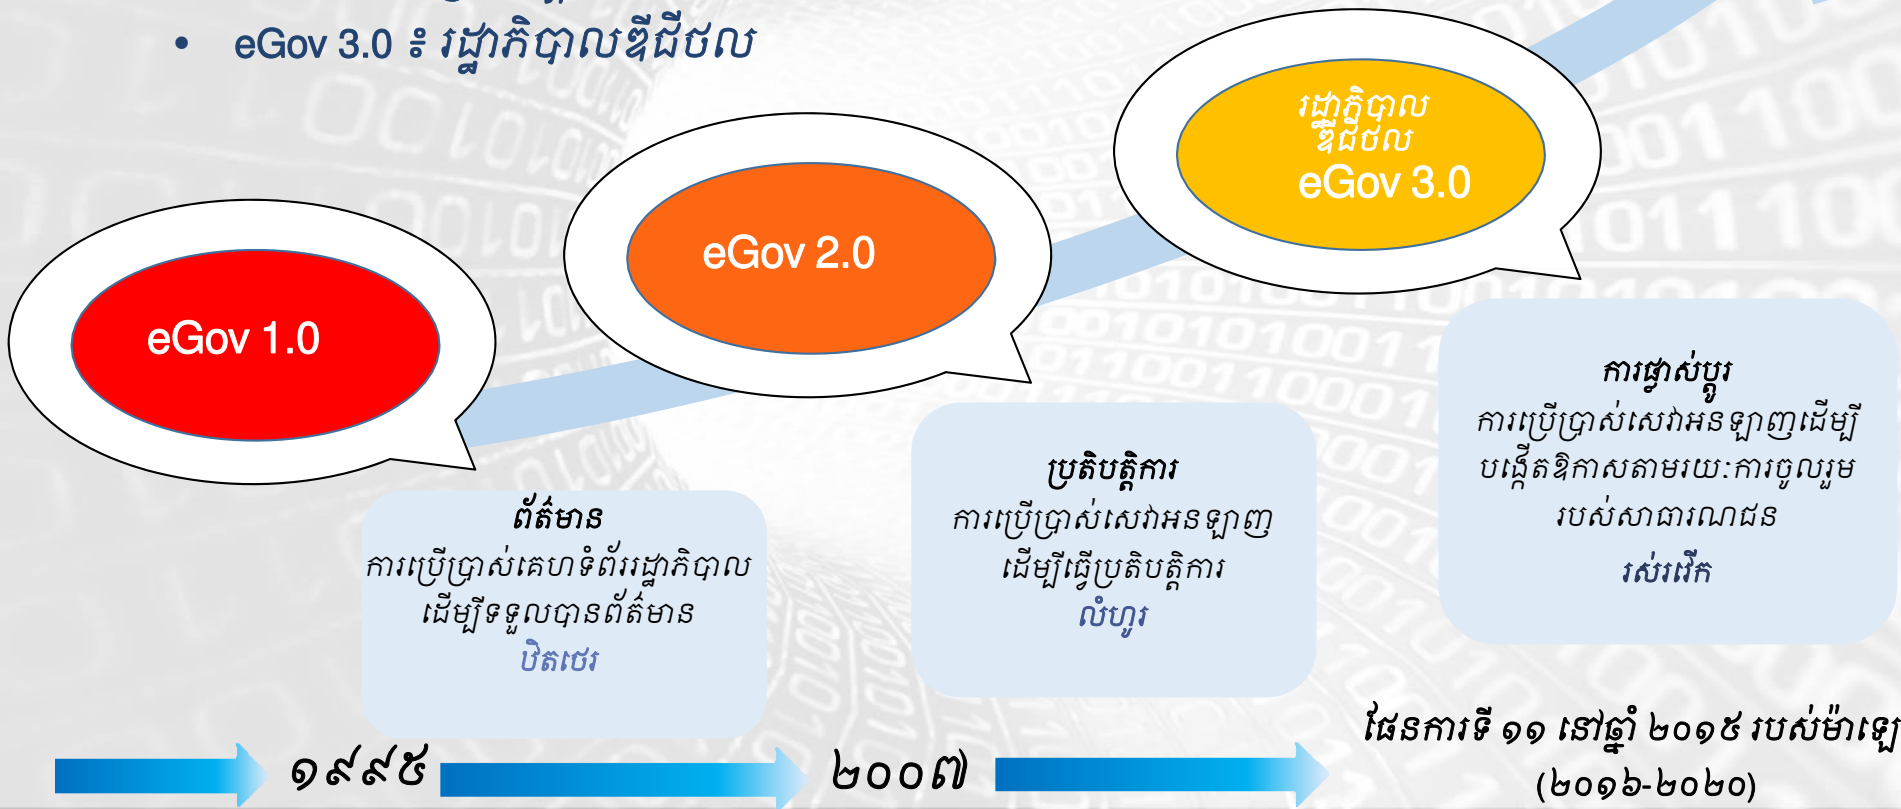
• eGov 3.0 ៖ រដ្ឋាភិបាលឌីជីថល

eGov 1.0

eGov 2.0

រដ្ឋាភិបាល ឌីជីថល
eGov 3.0

ព័ត៌មាន
ការប្រើប្រាស់គេហទំព័ររដ្ឋាភិបាល ដើម្បីទទួលបានព័ត៌មាន
បិតថេរ

ប្រតិបត្តិការ
ការប្រើប្រាស់សេវាអនឡាញ ដើម្បីធ្វើប្រតិបត្តិការ
លំហូរ

ការផ្លាស់ប្តូរ
ការប្រើប្រាស់សេវាអនឡាញដើម្បី បង្កើតឱកាសតាមរយៈការចូលរួម របស់សាធារណជន
រស់រវើក

១៩៩៥

២០០៧

ផែនការទី ១១ នៅឆ្នាំ ២០១៥ របស់ម៉ាឡេ
(២០១៦-២០២០)